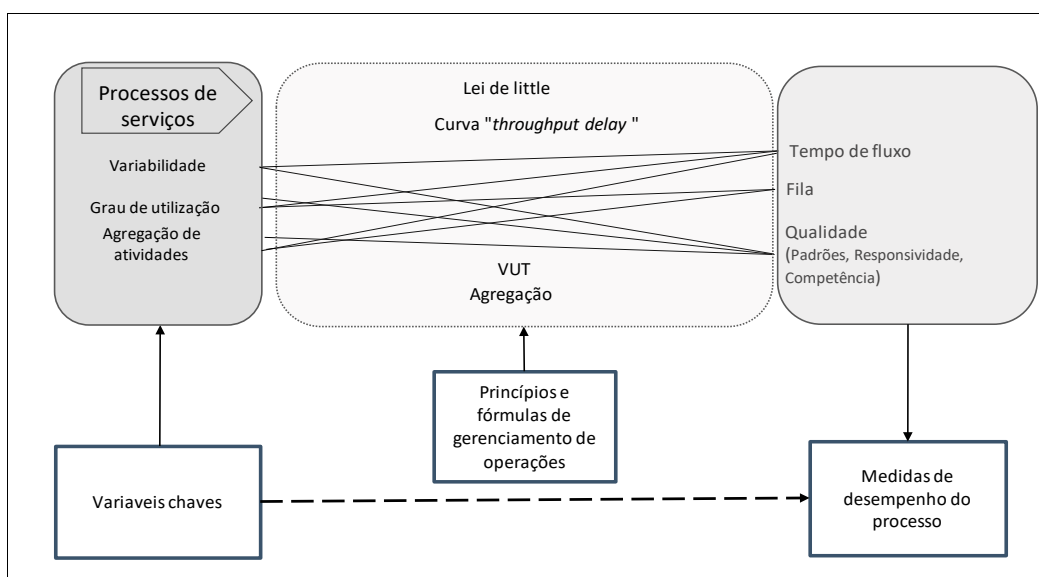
Processos de serviços

Variabilidade

Grau de utilização

Agregação de atividades

Lei de little

Curva "*throughput delay* "

VUT

Agregação

Tempo de fluxo

Fila

Qualidade

(Padrões, Responsividade, Competência)

Princípios e fórmulas de gerenciamento de operações

Variaveis chaves

Medidas de desempenho do processo